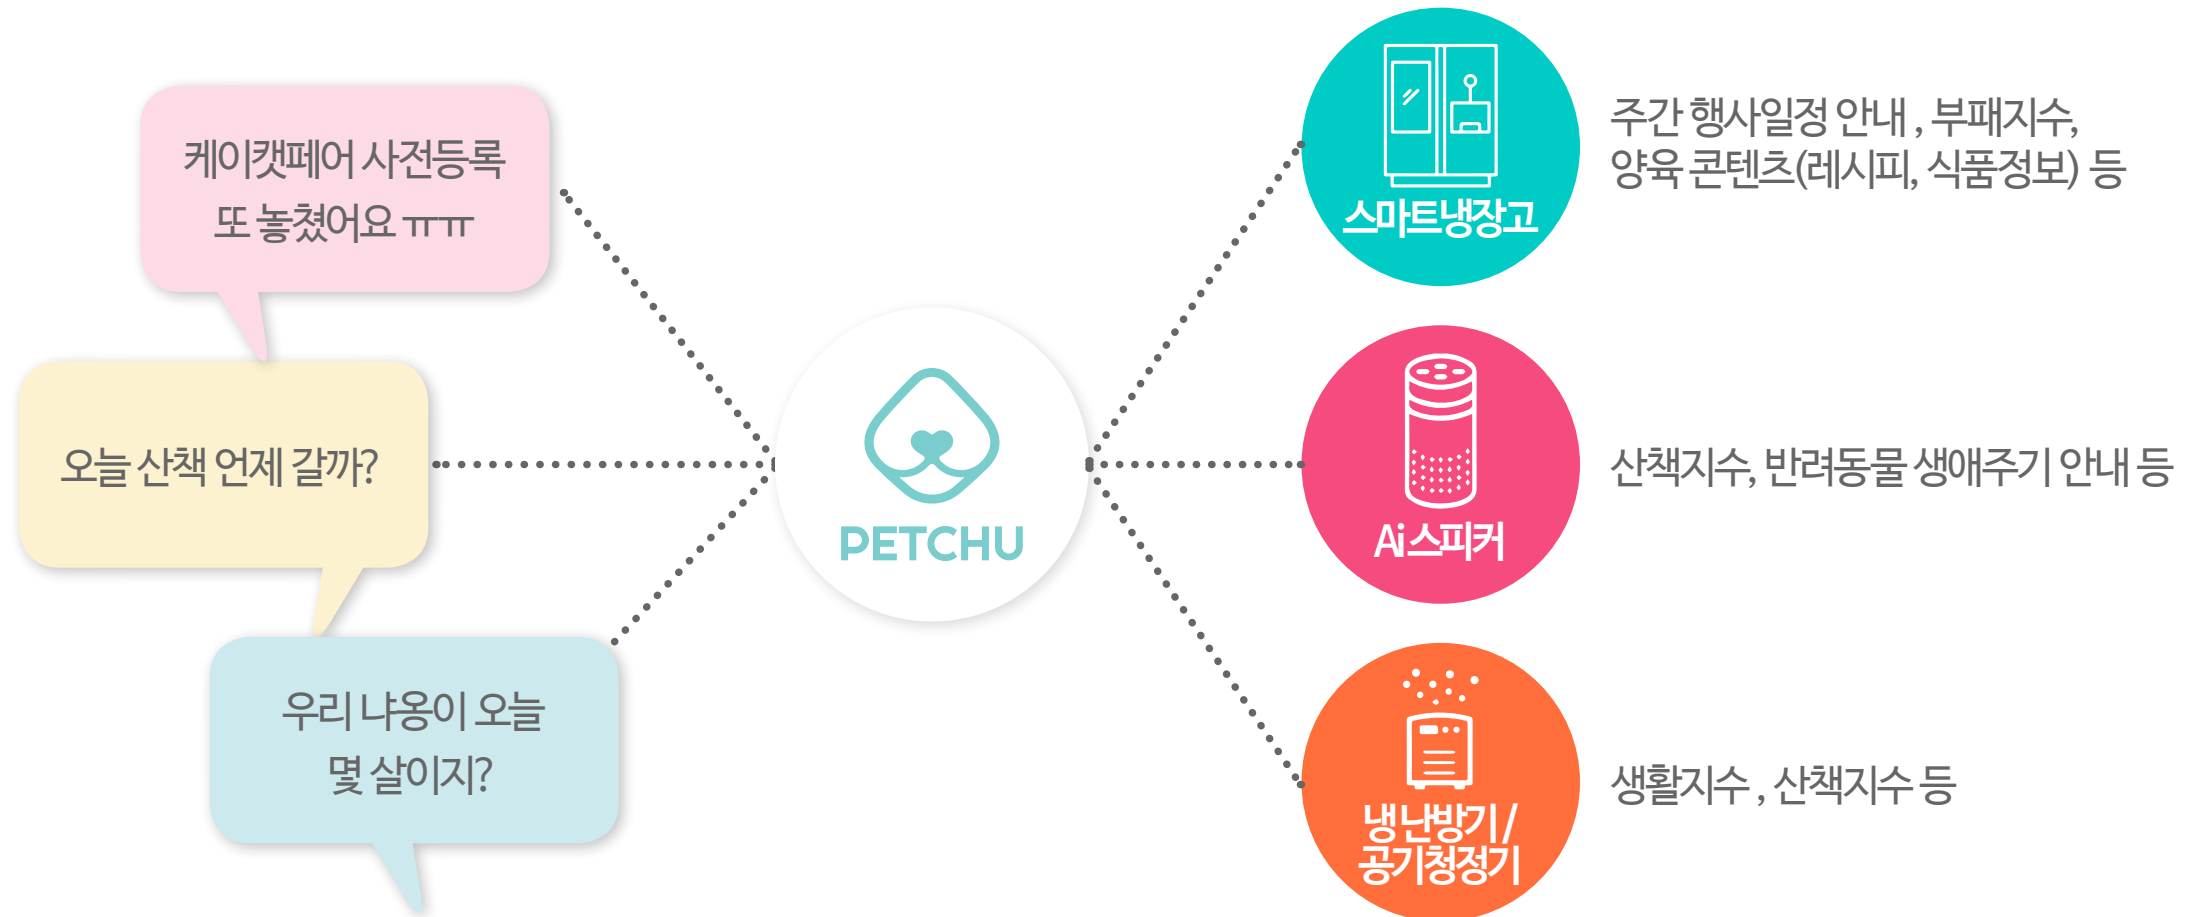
케이캣페어 사전등록
또 놓쳤어요 ㅠㅠ

오늘 산책 언제 갈까?

우리 냐옹이 오늘
몇 살이지?

PETCHU

스마트냉장고

주간 행사일정 안내 , 부패지수,
양육 콘텐츠(레시피, 식품정보) 등

Ai스피커

산책지수, 반려동물 생애주기 안내 등

냉난방기/
공기청정기

생활지수 , 산책지수 등